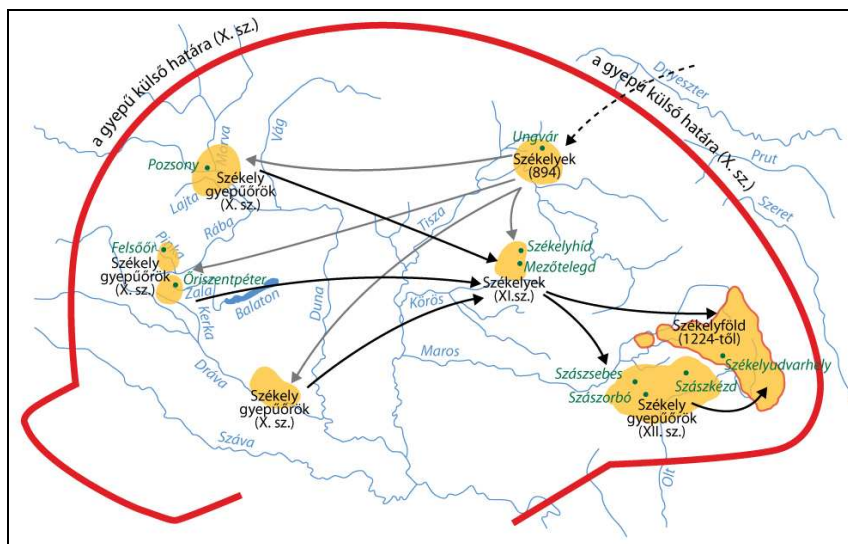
a gyepű külső határa (X. sz.)

a gyepű külső határa (X. sz.)

Dnyeszter

Prut

Szeret

Ungvár

Székelyek (894)

Pozsony

Morva

Vág

Székely gyepűőrök (X. sz.)

Lajta

Rába

Felsőőr

Pinka

Székely gyepűőrök (X. sz.)

Őriszentpéter

Zala

Balaton

Kerka

Tisza

Székelyhíd

Mezőtelegd

Székelyek (XI.sz.)

Duna

Körös

Székelyföld (1224-től)

Székelyudvarhely

Maros

Szászsebes

Szászkézd

Szászorbó

Székely gyepűőrök (XII. sz.)

Dráva

Székely gyepűőrök (X. sz.)

Száva

Olt